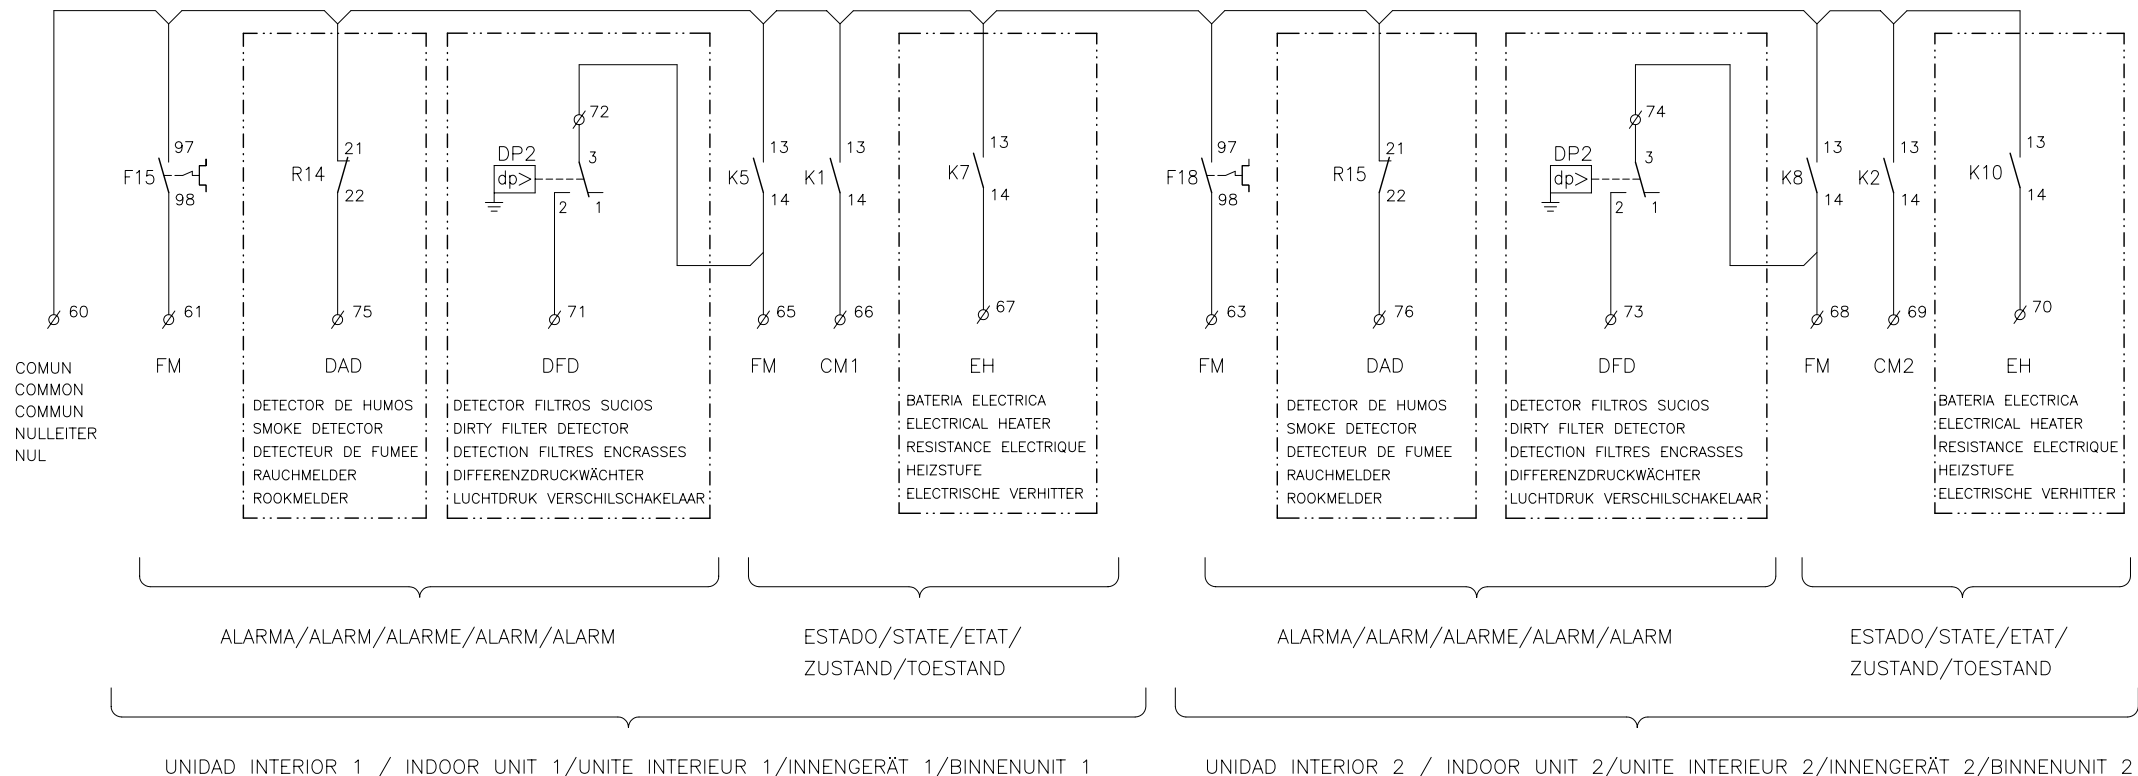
97
F15
98
21
R14
22
72
3
DP2
dp>
2
1
13
K5
14
13
K1
14
13
K7
14
97
F18
98
21
R15
22
74
3
DP2
dp>
2
1
13
K8
14
13
K2
14
13
K10
14

60
61
75
71
65
66
67
63
76
73
68
69
70

COMUN
COMMON
COMMUN
NULLEITER
NUL

FM

DAD
DETECTOR DE HUMOS
SMOKE DETECTOR
DETECTEUR DE FUMEE
RAUCHMELDER
ROOKMELDER

DFD
DETECTOR FILTROS SUCIOS
DIRTY FILTER DETECTOR
DETECTION FILTRES ENCRASSES
DIFFERENZDRUCKWÄCHTER
LUCHTDRUK VERSCHILSCHAKELAAR

FM

CM1

EH
BATERIA ELECTRICA
ELECTRICAL HEATER
RESISTANCE ELECTRIQUE
HEIZSTUFE
ELECTRISCHE VERHITTER

FM

DAD
DETECTOR DE HUMOS
SMOKE DETECTOR
DETECTEUR DE FUMEE
RAUCHMELDER
ROOKMELDER

DFD
DETECTOR FILTROS SUCIOS
DIRTY FILTER DETECTOR
DETECTION FILTRES ENCRASSES
DIFFERENZDRUCKWÄCHTER
LUCHTDRUK VERSCHILSCHAKELAAR

FM

CM2

EH
BATERIA ELECTRICA
ELECTRICAL HEATER
RESISTANCE ELECTRIQUE
HEIZSTUFE
ELECTRISCHE VERHITTER

ALARMA/ALARM/ALARME/ALARM/ALARM

ESTADO/STATE/ETAT/
ZUSTAND/TOESTAND

ALARMA/ALARM/ALARME/ALARM/ALARM

ESTADO/STATE/ETAT/
ZUSTAND/TOESTAND

UNIDAD INTERIOR 1 / INDOOR UNIT 1/UNITE INTERIEUR 1/INNENGERÄT 1/BINNENUNIT 1

UNIDAD INTERIOR 2 / INDOOR UNIT 2/UNITE INTERIEUR 2/INNENGERÄT 2/BINNENUNIT 2